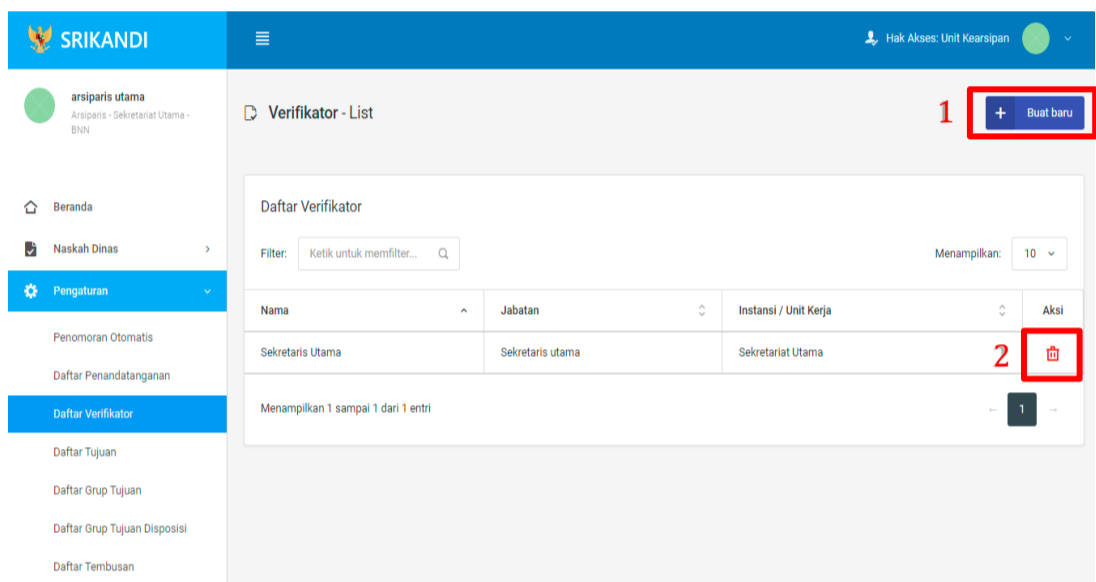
SRIKANDI

Hak Akses: Unit Kearsipan

arsiparis utama
Arsiparis - Sekretariat Utama - BNN

Beranda
Naskah Dinas
Pengaturan
Penomoran Otomatis
Daftar Penandatanganan
Daftar Verifikator
Daftar Tujuan
Daftar Grup Tujuan
Daftar Grup Tujuan Disposisi
Daftar Tembusan

Verifikator - List

1

+ Buat baru

Daftar Verifikator

Filter: Ketik untuk memfilter...

Menampilkan: 10

| Nama | Jabatan | Instansi / Unit Kerja | Aksi |
|---|---|---|---|
| Sekretaris Utama | Sekretaris utama | Sekretariat Utama | |

2

Menampilkan 1 sampai 1 dari 1 entri

← 1 →